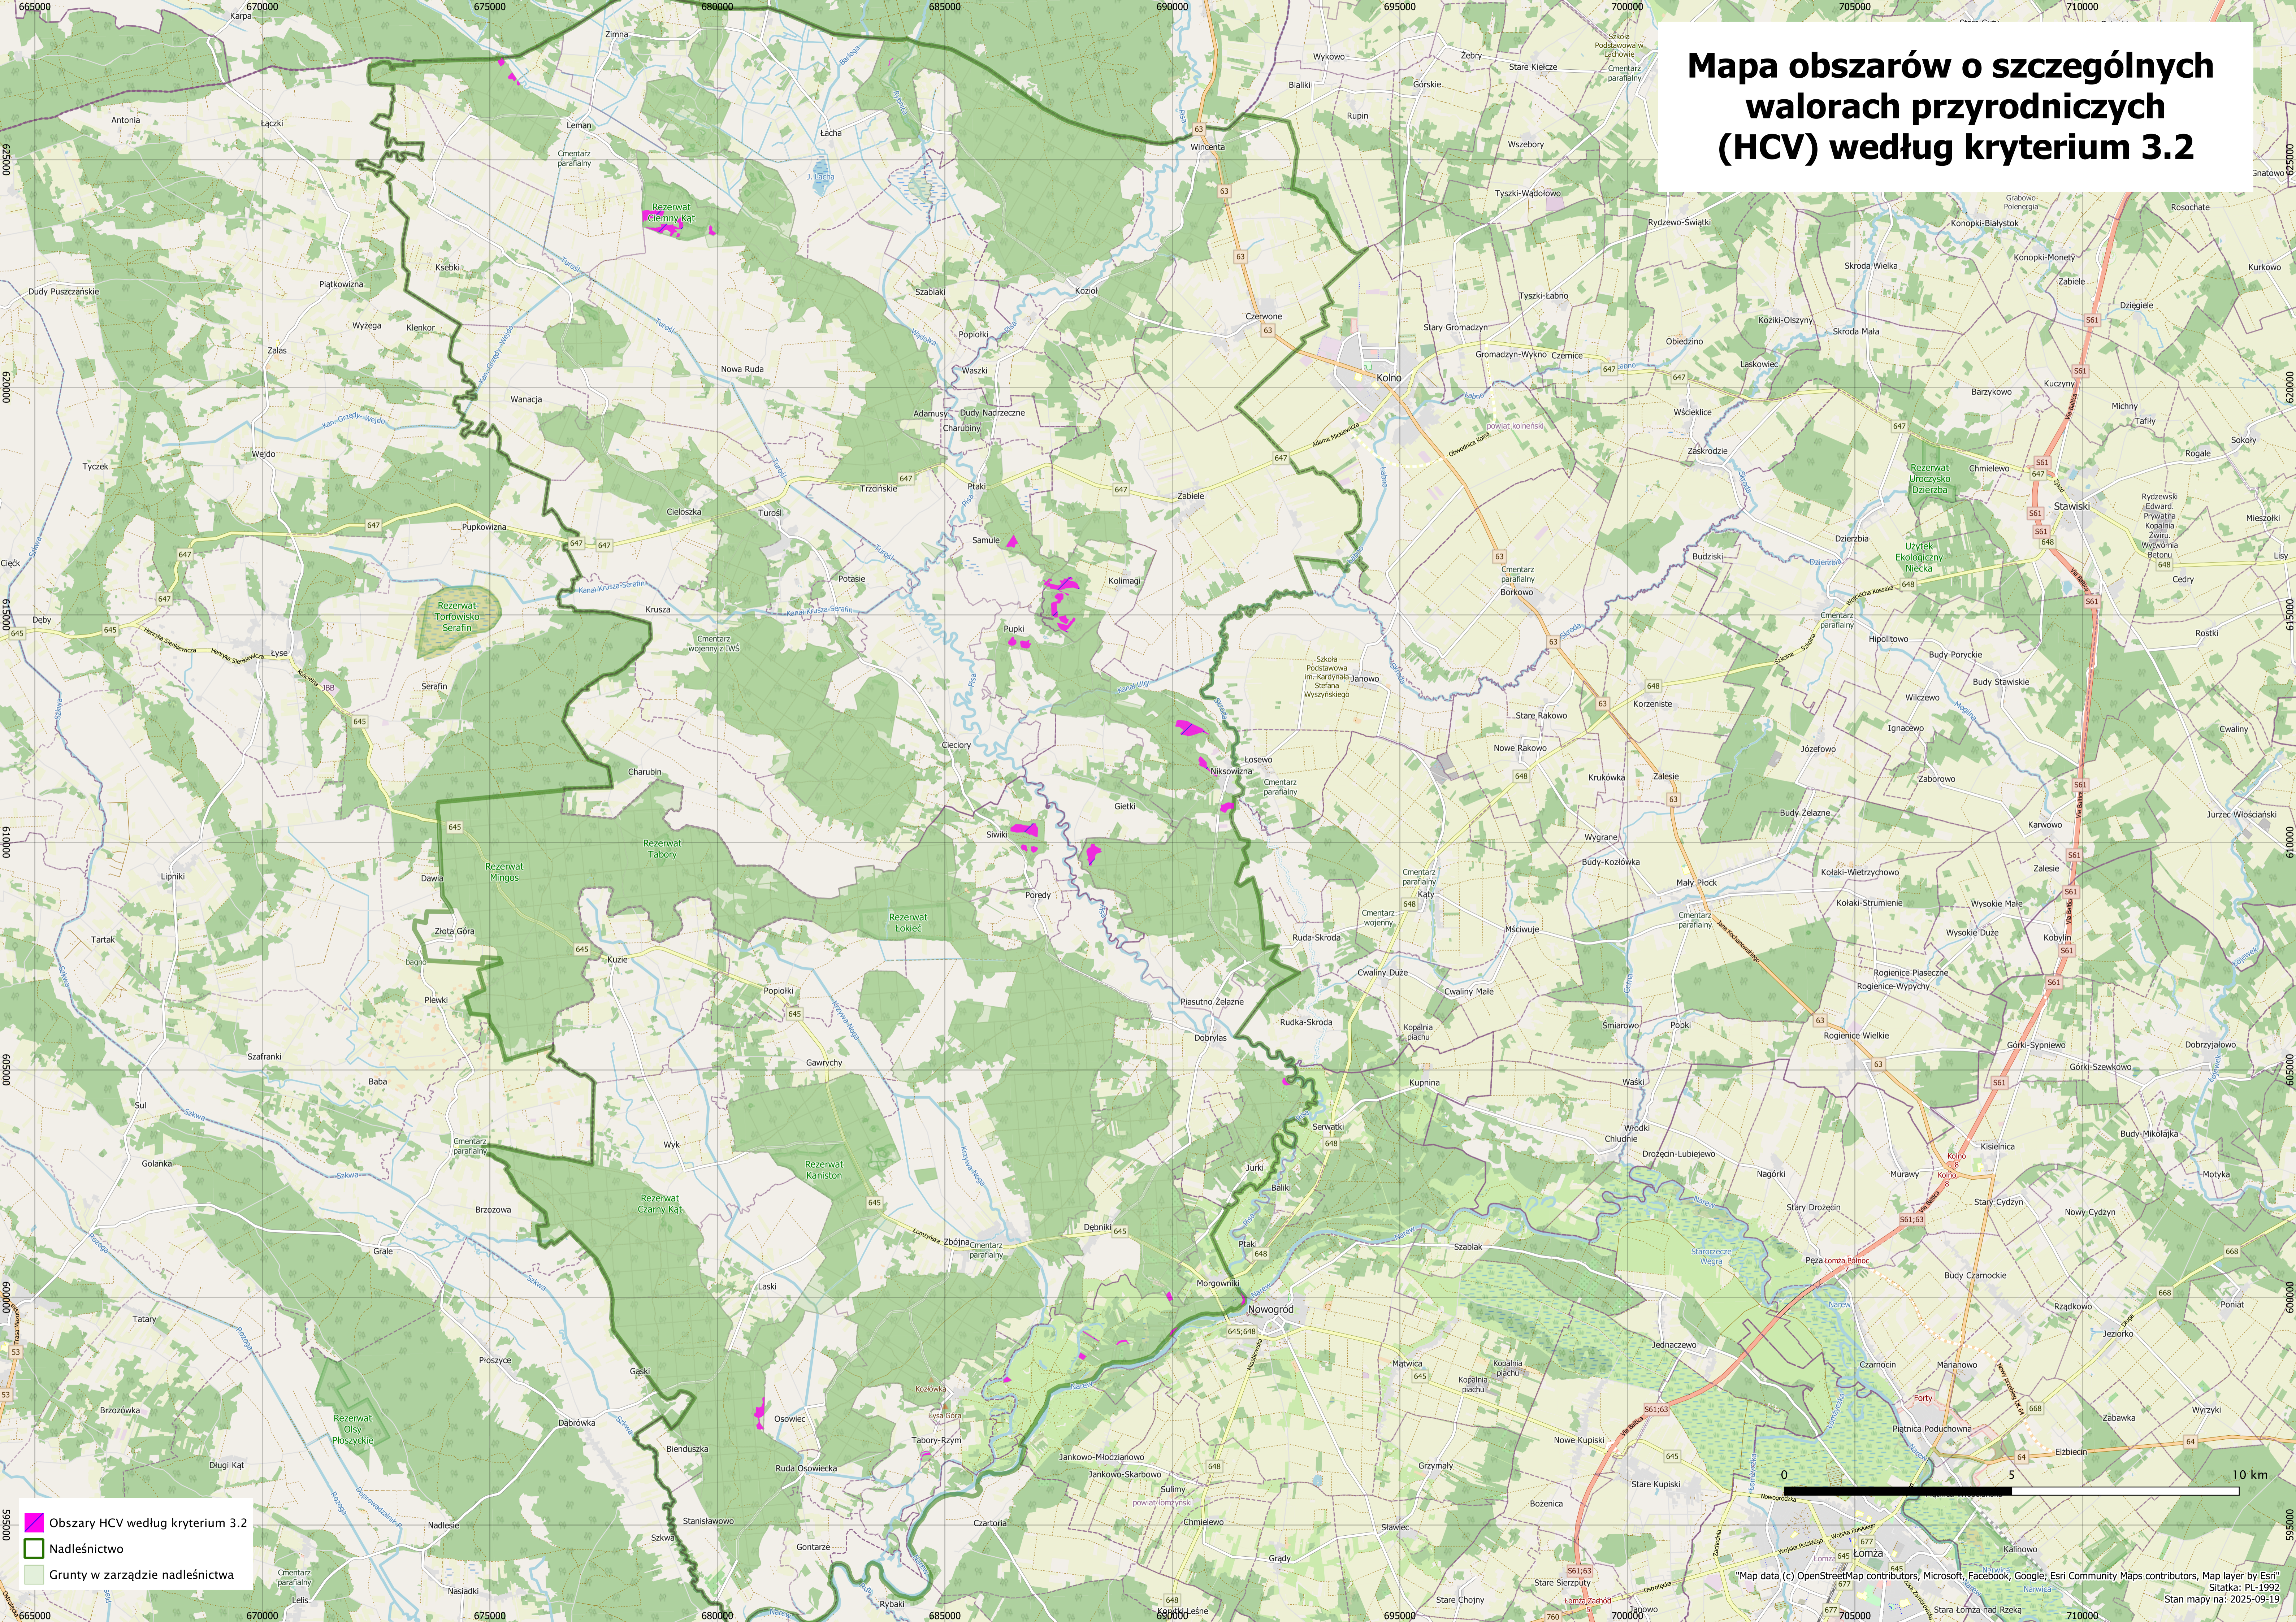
Mapa obszarów o szczególnych walorach przyrodniczych (HCV) według kryterium 3.2

665000 670000 675000 680000 685000 690000 695000 700000 705000 710000

Karpa, Zimna, Antonia, Łączki, Leman, Łacha, Wincenta, Białki, Rupin, Wykowo, Żebry, Stare Kiełcze, Górskie, Wszebory, Tyszki-Wądołowo, Rydzewo-Świątki, Grabowo, Rosochate, Konopki-Białystok, Konopki-Monety, Skroda Wielka, Kurkowo, Zabiele, Dzięgiele, Rezerwat Czarny Kąt, Ksebki, Piątkowizna, Dudy Puszczańskie, Wyżega, Klenkor, Szablaki, Kozioł, Czerwone, Tyszki-Łabno, Stary Gromadzyn, Koziki-Olszyny, Skroda Mała, Zalas, Nowa Ruda, Popiołki, Waszki, Kolno, Gromadzyn-Wykno, Czernice, Obiedzino, Łaskowiec, Kuczyn, Wanacja, Adamusy, Dudy Nadrzeczne, Charubiny, Wiśniewo, Barzykowo, Michny, Wejdo, Tyczek, Trzcińskie, Ptaki, Zabiele, Zaskrodzie, Rezerwat Rycerzy Dzierzba, Chmielewo, Stawiski, Sokoły, Rogale, Pupkowizna, Cieloszka, Turośl, Samule, Kolimagi, Dzierzbia, Użytek Ekologiczny Nećka, Rydzewski, Ciećk, Rezerwat Torfowisko Serafin, Potasie, Krusza, Pupki, Budziski, Borkowo, Cedry, Mieszołki, Lisy, Dęby, Lyse, Serafin, Cmentarz wojenny z I WŚ, Szkoła Podstawowa im. Kardynała Stefana Wyszyńskiego, Janowo, Hipolitowo, Budy Poryckie, Budy Stawiskie, Wilczewo, Rostki, Charubin, Cieciory, Stare Rakowo, Nowe Rakowo, Korzeniste, Ignacewo, Cwaliny, Łosewo, Nikosowizna, Krukówka, Zalesie, Józefowo, Zaborowo, Siwki, Gietki, Budy Żelazne, Karwowo, Jurzec Włościański, Dawia, Rezerwat Mingos, Rezerwat Tabory, Wygrane, Budy-Kozłówka, Kołaki-Wietrzychowo, Lipniki, Poredy, Mały Płock, Kąty, Kołaki-Strumienie, Wysokie Małe, Zalesie, Rezerwat Łokieć, Złota Góra, Tartak, Kuzie, Ruda-Skroda, Mściwuje, Wysokie Duże, Kobylin, Cwaliny Duże, Cwaliny Małe, Rogienice Piasecznie, Rogienice-Wypychy, Plewki, Popiołki, Piasutno Żelazne, Dobrylas, Rudka-Skroda, Kopalnia piachu, Śmiarowo, Popki, Rogienice Wielkie, Górki-Sypniewo, Dobrzyjałowo, Szafranki, Gawrychy, Górki-Szewkowo, Baba, Kupnina, Waski, Sul, Wyk, Serwatki, Włodki, Chludnie, Drozdcin-Lubiejewo, Kisielnica, Budy Mikołajka, Golanka, Rezerwat Karolin, Jurki, Bałki, Nagórki, Murawy, Motyka, Brzozowa, Rezerwat Czarny Kąt, Stary Drozdcin, Stary Cydzyn, Nowy Cydzyn, Grale, Zbójna, Dębniki, Ptaki, Szablak, Łomża Północ, Budy Czarnockie, Tataly, Laski, Morgownik, Nowogród, Rzadkowo, Ponlat, Jeziorko, Mątwica, Jednaczewo, Czarnocin, Marianowo, Płoszyce, Gąski, Kopalnia piachu, Porty, Brzozówka, Rezerwat Olsy Płoszyckie, Dąbrówka, Osowiec, Kozłówka, Tabory-Rzym, Nowe Kupiski, Piątnica Poduchowna, Żabawka, Wyżyki, Długi Kąt, Bienduszka, Ruda Osowiecka, Jankowo-Młodzianowo, Jankowo-Skarbowo, Sulimy, Grzymały, Elżbiecin, Stare Kupiski, Stanisławowo, Chmielewo, Bożenica, Nadleśnictwo, Szkwa, Czartoria, Stawiec, Kalinowo, Gontarze, Grądy, Stare Sierzputy, Łomża, Nasiadki, Lelis, Rybaki, Stare Chojny, Stara Łomża nad Rzeką

Obszary HCV według kryterium 3.2
Nadleśnictwo
Grunty w zarządzie nadleśnictwa

0 5 10 km

"Map data (c) OpenStreetMap contributors, Microsoft, Facebook, Google, Esri Community Maps contributors, Map layer by Esri"
Siatka: PL-1992
Stan mapy na: 2025-09-19